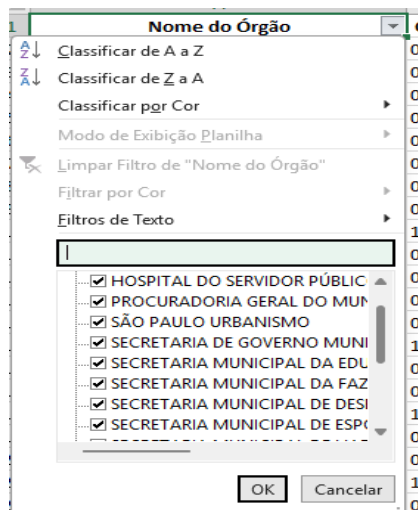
1 Nome do Órgão

Classificar de A a Z
Classificar de Z a A
Classificar por Cor
Modo de Exibição Planilha
Limpar Filtro de "Nome do Órgão"
Filtrar por Cor
Filtros de Texto

HOSPITAL DO SERVIDOR PÚBLIC
PROCURADORIA GERAL DO MUN
SÃO PAULO URBANISMO
SECRETARIA DE GOVERNO MUNI
SECRETARIA MUNICIPAL DA EDU
SECRETARIA MUNICIPAL DA FAZ
SECRETARIA MUNICIPAL DE DESI
SECRETARIA MUNICIPAL DE ESPO
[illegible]

OK Cancelar